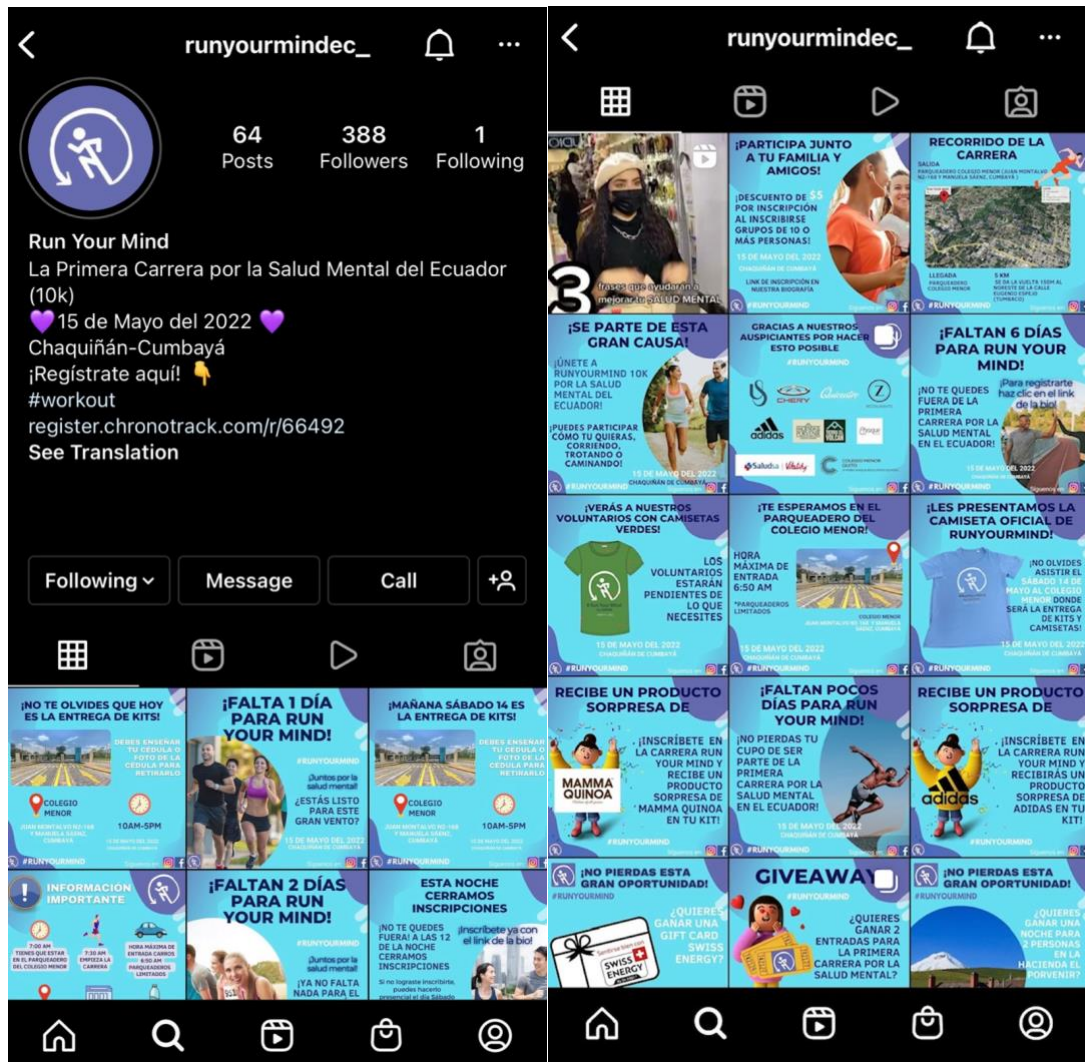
runyourmindec_

64 Posts
388 Followers
1 Following

Run Your Mind
La Primera Carrera por la Salud Mental del Ecuador (10k)
💜15 de Mayo del 2022 💜
Chaquiñán-Cumbayá
¡Regístrate aquí! 👇
#workout
register.chronotrack.com/r/66492
See Translation

Following
Message
Call

¡NO TE OLVIDES QUE HOY ES LA ENTREGA DE KITS!
DEBES ENSEÑAR TU CÉDULA O FOTO DE LA CÉDULA PARA RETIRARLO
COLEGIO MENOR
10AM-5PM
#RUNYOURMIND

¡FALTA 1 DÍA PARA RUN YOUR MIND!
#RUNYOURMIND
¡Juntos por la salud mental!
¿ESTÁS LISTO PARA ESTE GRAN EVENTO?
15 DE MAYO DEL 2022

¡MAÑANA SÁBADO 14 ES LA ENTREGA DE KITS!
DEBES ENSEÑAR TU CÉDULA O FOTO DE LA CÉDULA PARA RETIRARLO
COLEGIO MENOR
10AM-5PM

INFORMACIÓN IMPORTANTE
7:00 AM
7:30 AM EMPIEZA LA CARRERA
HORA MÁXIMA DE ENTRADA CARROS 6:50 AM PARQUEADEROS LIMITADOS

¡FALTAN 2 DÍAS PARA RUN YOUR MIND!
#RUNYOURMIND
¡Juntos por la salud mental!
¡YA NO FALTA NADA PARA EL

ESTA NOCHE CERRAMOS INSCRIPCIONES
¡NO TE QUEDES FUERA! A LAS 12 DE LA NOCHE CERRAMOS INSCRIPCIONES
¡Inscríbete ya con el link de la bio!

runyourmindec_

frases que ayudarán a mejorar tu SALUD MENTAL

¡PARTICIPA JUNTO A TU FAMILIA Y AMIGOS!
¡DESCUENTO DE $5 POR INSCRIPCIÓN AL INSCRIBIRSE GRUPOS DE 10 O MÁS PERSONAS!
15 DE MAYO DEL 2022
CHAQUIÑÁN DE CUMBAYÁ
#RUNYOURMIND

RECORRIDO DE LA CARRERA
SALIDA
LLEGADA
5 KM

¡SE PARTE DE ESTA GRAN CAUSA!
¡ÚNETE A RUNYOURMIND 10K POR LA SALUD MENTAL DEL ECUADOR!
¡PUEDES PARTICIPAR CÓMO TU QUIERAS, CORRIENDO, TROTANDO O CAMINANDO!
15 DE MAYO DEL 2022
CHAQUIÑÁN DE CUMBAYÁ
#RUNYOURMIND

GRACIAS A NUESTROS AUSPICIANTES POR HACER ESTO POSIBLE
#RUNYOURMIND
CHERY
adidas

¡FALTAN 6 DÍAS PARA RUN YOUR MIND!
¡NO TE QUEDES FUERA DE LA PRIMERA CARRERA POR LA SALUD MENTAL EN EL ECUADOR!
¡Para registrarte haz clic en el link de la bio!
15 DE MAYO DEL 2022
#RUNYOURMIND

¡VERÁS A NUESTROS VOLUNTARIOS CON CAMISETAS VERDES!
LOS VOLUNTARIOS ESTARÁN PENDIENTES DE LO QUE NECESITES
15 DE MAYO DEL 2022
CHAQUIÑÁN DE CUMBAYÁ
#RUNYOURMIND

¡TE ESPERAMOS EN EL PARQUEADERO DEL COLEGIO MENOR!
HORA MÁXIMA DE ENTRADA 6:50 AM
*PARQUEADEROS LIMITADOS
COLEGIO MENOR
15 DE MAYO DEL 2022
#RUNYOURMIND

¡LES PRESENTAMOS LA CAMISETA OFICIAL DE RUNYOURMIND!
¡NO OLVIDES ASISTIR EL SÁBADO 14 DE MAYO AL COLEGIO MENOR DONDE SERÁ LA ENTREGA DE KITS Y CAMISETAS!
15 DE MAYO DEL 2022
#RUNYOURMIND

RECIBE UN PRODUCTO SORPRESA DE
¡INSCRÍBETE EN LA CARRERA RUN YOUR MIND Y RECIBE UN PRODUCTO SORPRESA DE MAMMA QUINOA EN TU KIT!
MAMMA QUINOA
#RUNYOURMIND

¡FALTAN POCOS DÍAS PARA RUN YOUR MIND!
¡NO PIERDAS TU CUPO DE SER PARTE DE LA PRIMERA CARRERA POR LA SALUD MENTAL EN EL ECUADOR!
15 DE MAYO DEL 2022
#RUNYOURMIND

RECIBE UN PRODUCTO SORPRESA DE
¡INSCRÍBETE EN LA CARRERA RUN YOUR MIND Y RECIBIRÁS UN PRODUCTO SORPRESA DE ADIDAS EN TU KIT!
adidas
#RUNYOURMIND

¡NO PIERDAS ESTA GRAN OPORTUNIDAD!
#RUNYOURMIND
¿QUIERES GANAR UNA GIFT CARD SWISS ENERGY?
SWISS ENERGY

GIVEAWAY
#RUNYOURMIND
¿QUIERES GANAR 2 ENTRADAS PARA LA PRIMERA CARRERA POR LA SALUD MENTAL?

¡NO PIERDAS ESTA GRAN OPORTUNIDAD!
#RUNYOURMIND
¿QUIERES GANAR UNA NOCHE PARA 2 PERSONAS EN LA HACIENDA EL PORVENIR?